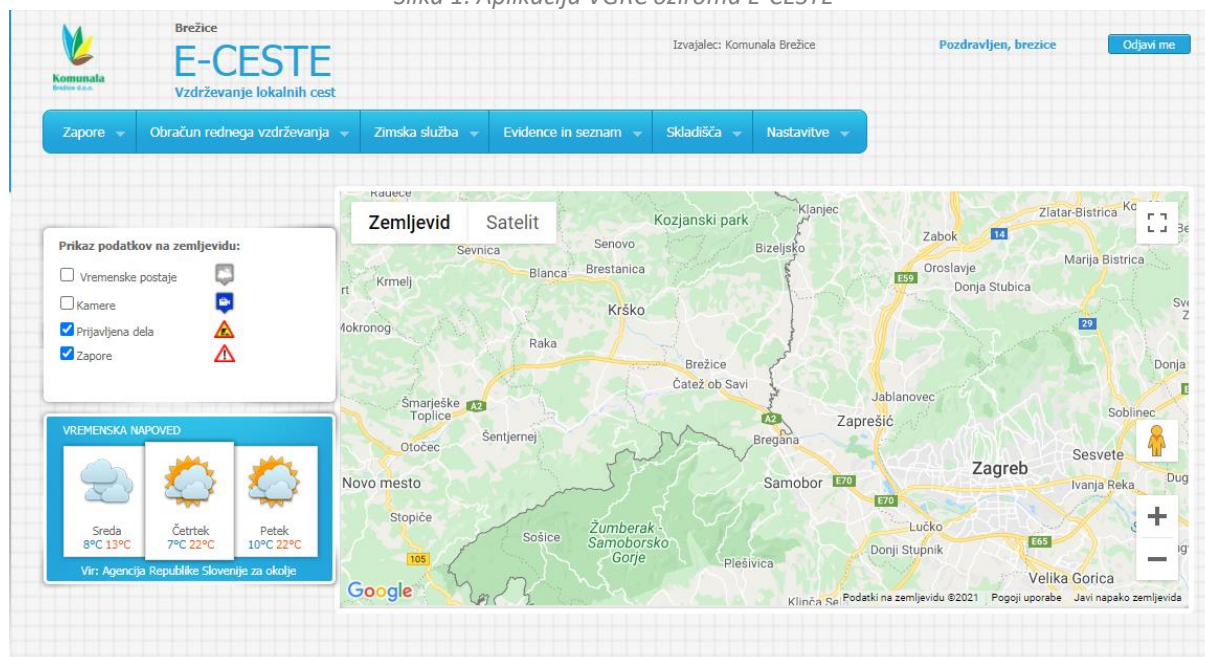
Slika 1: Aplikacija VGRC oziroma E-CESTE

Komunala Brežice d.o.o.

Brežice
E-CESTE
Vzdrževanje lokalnih cest

Izvajalec: Komunala Brežice

Pozdravljen, brezice

Odjavi me

Zapore | Obračun rednega vzdrževanja | Zimska služba | Evidence in seznam | Skladišča | Nastavitve

Prikaz podatkov na zemljevidu:
Vremenske postaje
Kamere
Prijavljena dela
Zapore

VREMENSKA NAPOVED

Sreda
8°C 13°C

Četrtek
7°C 22°C

Petek
10°C 22°C

Vir: Agencija Republike Slovenije za okolje

Zemljevid | Satelit

Radeče, Kozjanski park, Klanjec, Zlatar-Bistrica, Zabok, Senovo, Sevnica, Bizeljsko, Blanca, Brestanica, Krmelj, Oroslavje, Marija Bistrica, Donja Stubica, Krško, Mokronog, Raka, Brežice, Čatež ob Savi, Jablanovec, Šmarješke Toplice, Zaprešić, Soblinec, Šentjernej, Otočec, Bregana, Sesvete, Zagreb, Novo mesto, Samobor, Ivanja Reka, Stopiče, Lučko, Žumberak - Samoborsko Gorje, Sošice, Donji Stupnik, Plešivica, Velika Gorica, Klinča Se, Donja, Dug

A2, E59, 14, 29, E70, E65, 105

Google

Podatki na zemljevidu ©2021   Pogoji uporabe   Javi napako zemljevida